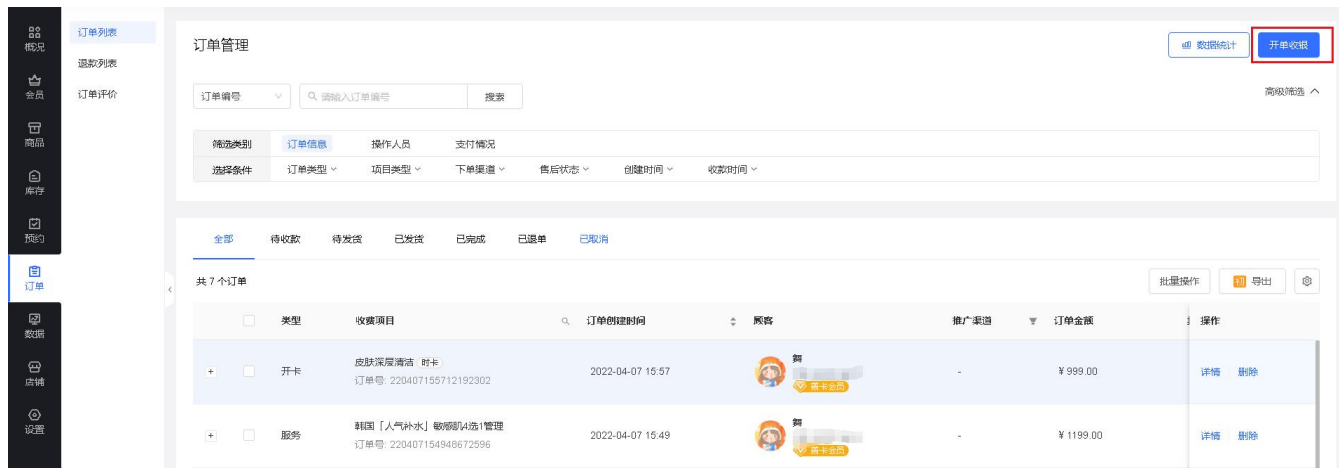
概况
会员
商品
库存
预约
订单
数据
店铺
设置

订单列表
退款列表
订单评价

订单管理

数据统计
开单收银

订单编号
请输入订单编号
搜索
高级筛选

| 筛选类别 | 订单信息 | 操作人员 | 支付情况 |  |  |  |
|---|---|---|---|---|---|---|
| 选择条件 | 订单类型 | 项目类型 | 下单渠道 | 售后状态 | 创建时间 | 收款时间 |

全部 待收款 待发货 已发货 已完成 已退单 已取消

共 7 个订单
批量操作 导出

| | 类型 | 收费项目 | 订单创建时间 | 顾客 | 推广渠道 | 订单金额 | 操作 |
|---|---|---|---|---|---|---|---|
| + | 开卡 | 皮肤深层清洁 时卡 订单号: 220407155712192302 | 2022-04-07 15:57 | 舞 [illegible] 售卡会员 | - | ¥999.00 | 详情 删除 |
| + | 服务 | 韩国「人气补水」敏感肌4选1管理 订单号: 220407154948672596 | 2022-04-07 15:49 | 舞 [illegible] 售卡会员 | - | ¥1199.00 | 详情 删除 |